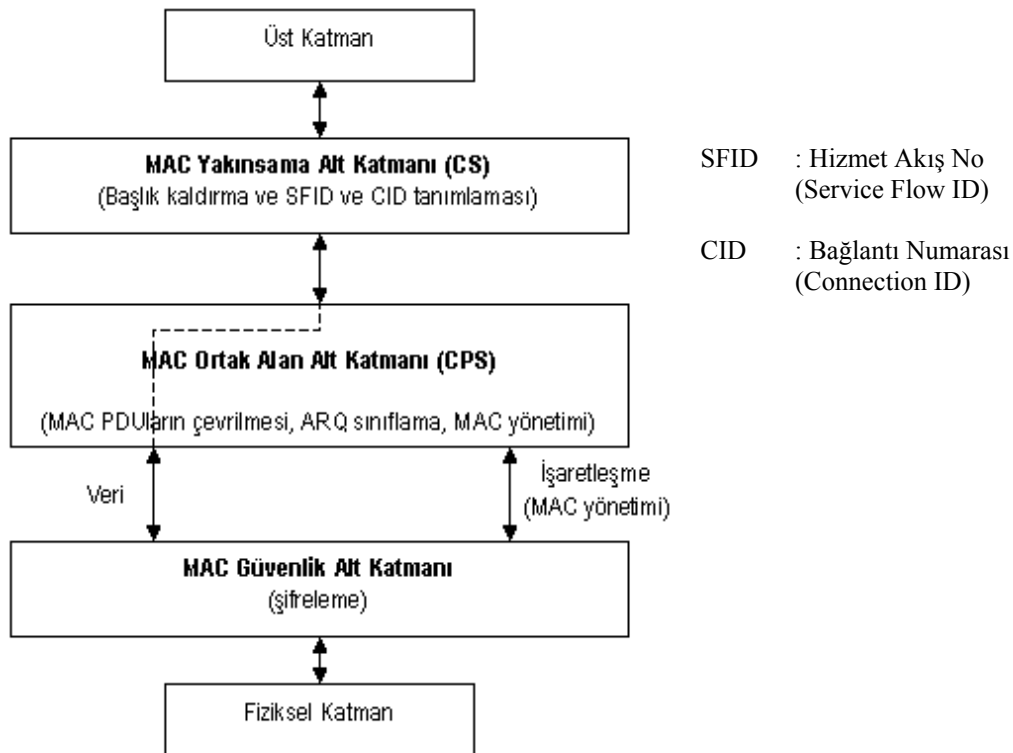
Üst Katman

MAC Yakınsama Alt Katmanı (CS)
(Başlık kaldırma ve SFID ve CID tanımlaması)

SFID : Hizmet Akış No (Service Flow ID)

CID : Bağlantı Numarası (Connection ID)

MAC Ortak Alan Alt Katmanı (CPS)
(MAC PDUların çevrilmesi, ARQ sınıflama, MAC yönetimi)

Veri

İşaretleşme (MAC yönetimi)

MAC Güvenlik Alt Katmanı
(şifreleme)

Fiziksel Katman